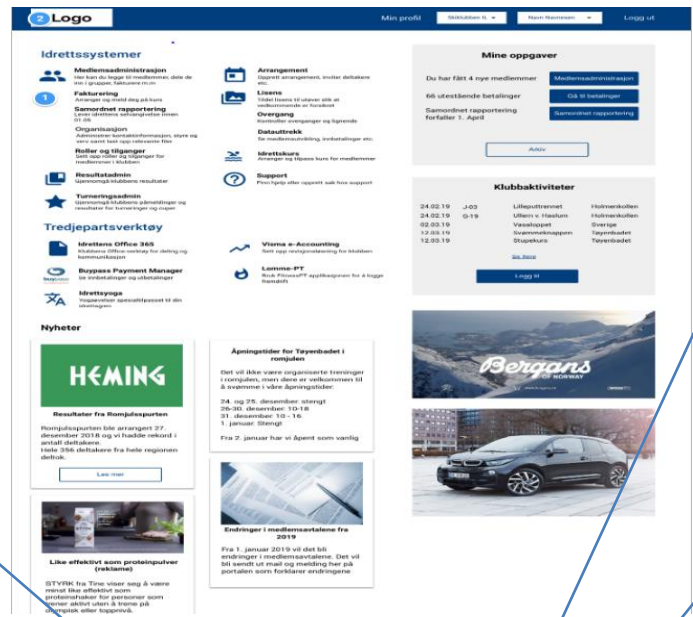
Logo

Min profil Skiklubben IL Navn Navnesen Logg ut

Idrettssystemer

Medlemsadministrasjon
Her kan du legge til medlemmer, dele de inn i grupper, fakturere m.m.

Fakturering
Arranger og meld deg på kurs

Samordnet rapportering
Lever idrettens søknadsfrister innen 01.05

Organisasjon
Administrer kontaktinformasjon, styre og verv samt last opp relevante filer

Roller og tilganger
Sett opp roller og tilganger for medlemmer i klubben

Resultatadmin
Upload klubbens resultater

Turneringsadmin
Administrer klubbens påmeldinger og resultater for turneringer og cuper

Arrangement
Opprett arrangement, inviter deltakere etc.

Lisens
Tildel lisens til utøver slik at medlemmende er forsikret

Overgang
Kontroller overganger og lignende

Datauttrekk
Se medlemsutvikling, innbetalinger etc.

Idrettskurs
Arranger og tilpass kurs for medlemmer

Support
Finn hjelp eller opprett sak hos support

Tredjepartsverktøy

Idrettens Office 365
Klubbens Office verktøy for deling og kommunikasjon

Buypass Payment Manager
Se innbetalinger og utbetalinger

Idrettsvega
Yogaøvelser spesialtilpasset til din idrettsgren

Visma e-Accounting
Sett opp regnskapsføring for klubben

Lomme-PT
Bruk FitnessPT applikasjonen for å bygge formålet

Mine oppgaver

Du har fått 4 nye medlemmer Medlemsadministrasjon
66 utestående betalinger Gå til betalinger
Samordnet rapportering forfaller 1. April Samordnet rapportering

Arkiv

Klubbaktiviteter

24.02.19 J-03 Lilleputtrennet Holmenkollen
24.02.19 G-19 Ullern v. Haslum Holmenkollen
02.03.19 Vasaloppet Sverige
12.03.19 Svømmeknappen Tøyenbadet
12.03.19 Stupekurs Tøyenbadet

Se flere

Logg til

Nyheter

HEMING

Resultater fra Romjulspurten

Romjulspurten ble arrangert 27. desember 2018 og vi hadde rekord i antall deltakere. Hele 356 deltakere fra hele regionen deltok.

Les mer

Like effektivt som proteinpulver (reklame)

STYRK fra Tine viser seg å være minst like effektivt som proteinshaker for personer som trener aktivt uten å trene på olympisk eller toppnivå.

Åpningstider for Tøyenbadet i romjulen

Det vil ikke være organiserte treninger i romjulen, men dere er velkommen til å svømme i våre åpningstider:

24. og 25. desember stengt
26-30. desember 10-18
31. desember 10 - 16
1. januar Stengt

Fra 2. januar har vi åpent som vanlig

Endringer i medlemsavtalene fra 2019

Fra 1. januar 2019 vil det bli endringer i medlemsavtalene. Det vil bli sendt ut mail og melding her på portalen som forklarer endringene

Bergans OF NORWAY